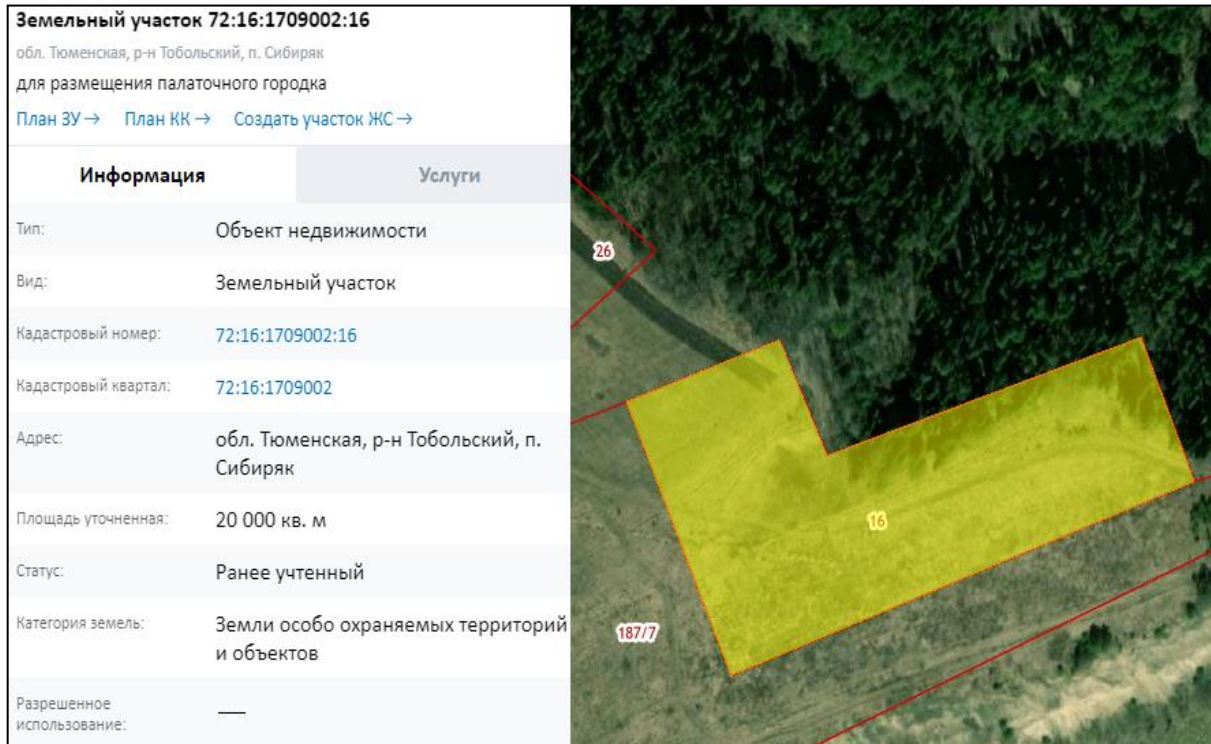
Земельный участок 72:16:1709002:16
обл. Тюменская, р-н Тобольский, п. Сибиряк
для размещения палаточного городка
План ЗУ → План КК → Создать участок ЖС →

Информация Услуги

| | |
|---|---|
| Тип: | Объект недвижимости |
| Вид: | Земельный участок |
| Кадастровый номер: | 72:16:1709002:16 |
| Кадастровый квартал: | 72:16:1709002 |
| Адрес: | обл. Тюменская, р-н Тобольский, п. Сибиряк |
| Площадь уточненная: | 20 000 кв. м |
| Статус: | Ранее учтенный |
| Категория земель: | Земли особо охраняемых территорий и объектов |
| Разрешенное использование: | — |

26
16
187/7